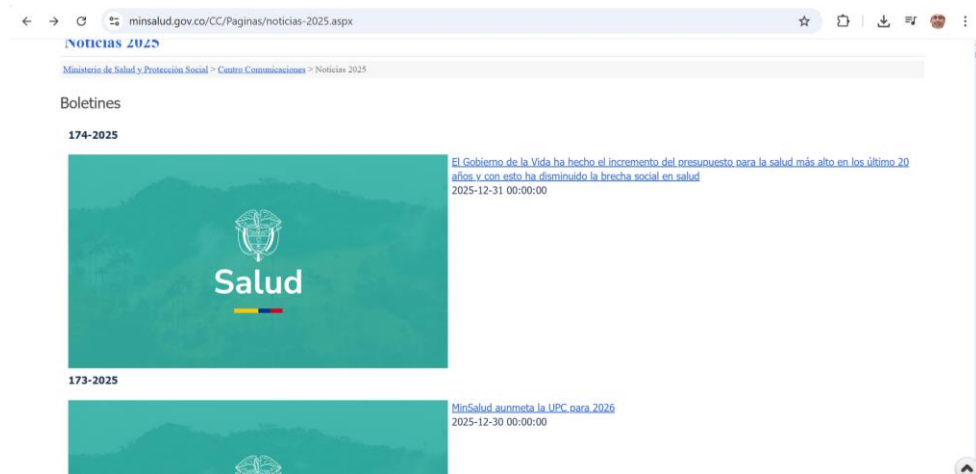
minsalud.gov.co/CC/Paginas/noticias-2025.aspx

Noticias 2025

Ministerio de Salud y Protección Social > Centro Comunicaciones > Noticias 2025

Boletines

174-2025

Salud

El Gobierno de la Vida ha hecho el incremento del presupuesto para la salud más alto en los último 20 años y con esto ha disminuido la brecha social en salud
2025-12-31 00:00:00

173-2025

MinSalud aunmeta la UPC para 2026
2025-12-30 00:00:00